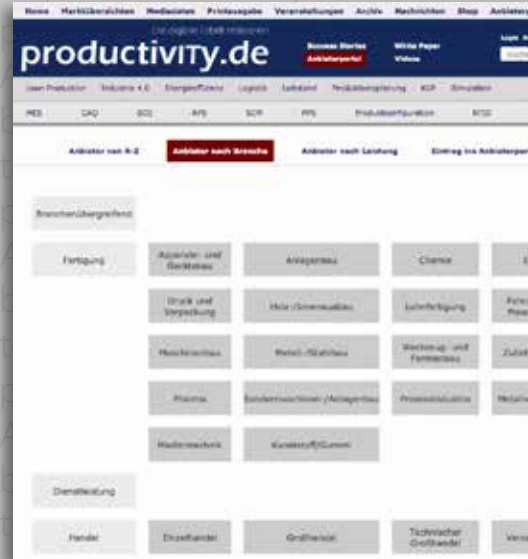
Home Marktübersichten Mediadaten Printausgabe Veranstaltungen Archiv Nachrichten Shop Anbieter

productivITy.de

Das digitale Fabrik-Magazin

Success Stories
Anbieterportal

White Paper
Videos

Login

Lean Production Industrie 4.0 Energieeffizienz Logistik Leitstand Produktionsplanung KVP Simulation

MES CAQ BDE APS SCM PPS Produktkonfiguration RFID

Anbieter von A-Z Anbieter nach Branche Anbieter nach Leistung Eintrag ins Anbieterpor

Branchenübergreifend

Fertigung

Apparate- und Gerätebau

Anlagenbau

Chemie

Druck und Verpackung

Holz-/Innenausbau

Lohnfertigung

Maschinenbau

Metall-/Stahlbau

Werkzeug- und Formenbau

Pharma

Sondermaschinen-/Anlagenbau

Prozessindustrie

Medizintechnik

Kunststoff/Gummi

Dienstleistung

Handel

Einzelhandel

Großhandel

Technischer Großhandel